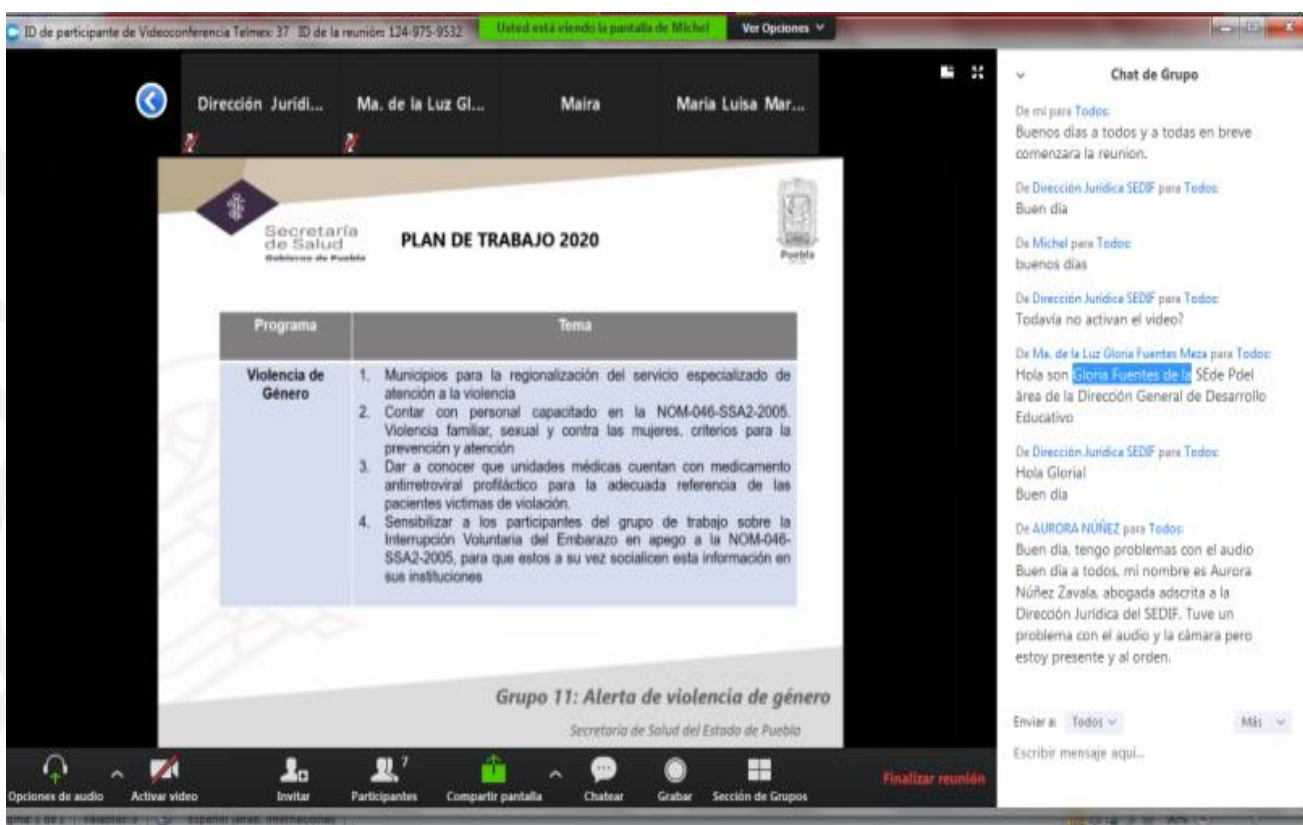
ID de participante de Videoconferencia Telmex: 37 ID de la reunión: 124-975-9532 Usted está viendo la pantalla de Michel Ver Opciones

Dirección Jurídi... Ma. de la Luz Gl... Maira Maria Luisa Mar...

Secretaría de Salud Gobierno de Puebla

PLAN DE TRABAJO 2020

Puebla

| Programa | Tema |
|---|---|
| Violencia de Género | 1. Municipios para la regionalización del servicio especializado de atención a la violencia 2. Contar con personal capacitado en la NOM-046-SSA2-2005. Violencia familiar, sexual y contra las mujeres. criterios para la prevención y atención 3. Dar a conocer que unidades médicas cuentan con medicamento antirretroviral profiláctico para la adecuada referencia de las pacientes victimas de violación. 4. Sensibilizar a los participantes del grupo de trabajo sobre la Interrupción Voluntaria del Embarazo en apego a la NOM-046-SSA2-2005, para que estos a su vez socialicen esta información en sus instituciones |

Grupo 11: Alerta de violencia de género

Secretaría de Salud del Estado de Puebla

Chat de Grupo

De mí para Todos:
Buenos días a todos y a todas en breve comenzara la reunion.

De Dirección Jurídica SEDIF para Todos:
Buen día

De Michel para Todos:
buenos días

De Dirección Jurídica SEDIF para Todos:
Todavía no activan el video?

De Ma. de la Luz Gloria Fuentes Meza para Todos:
Hola son Gloria Fuentes de la SEde Pdel área de la Dirección General de Desarrollo Educativo

De Dirección Jurídica SEDIF para Todos:
Hola Gloria!
Buen día

De AURORA NÚÑEZ para Todos:
Buen día, tengo problemas con el audio
Buen día a todos, mi nombre es Aurora Núñez Zavala, abogada adscrita a la Dirección Jurídica del SEDIF. Tuve un problema con el audio y la cámara pero estoy presente y al orden.

Enviar a: Todos Más
Escribir mensaje aquí...

Opciones de audio Activar video Invitar Participantes 7 Compartir pantalla Chatear Grabar Sección de Grupos Finalizar reunión

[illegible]